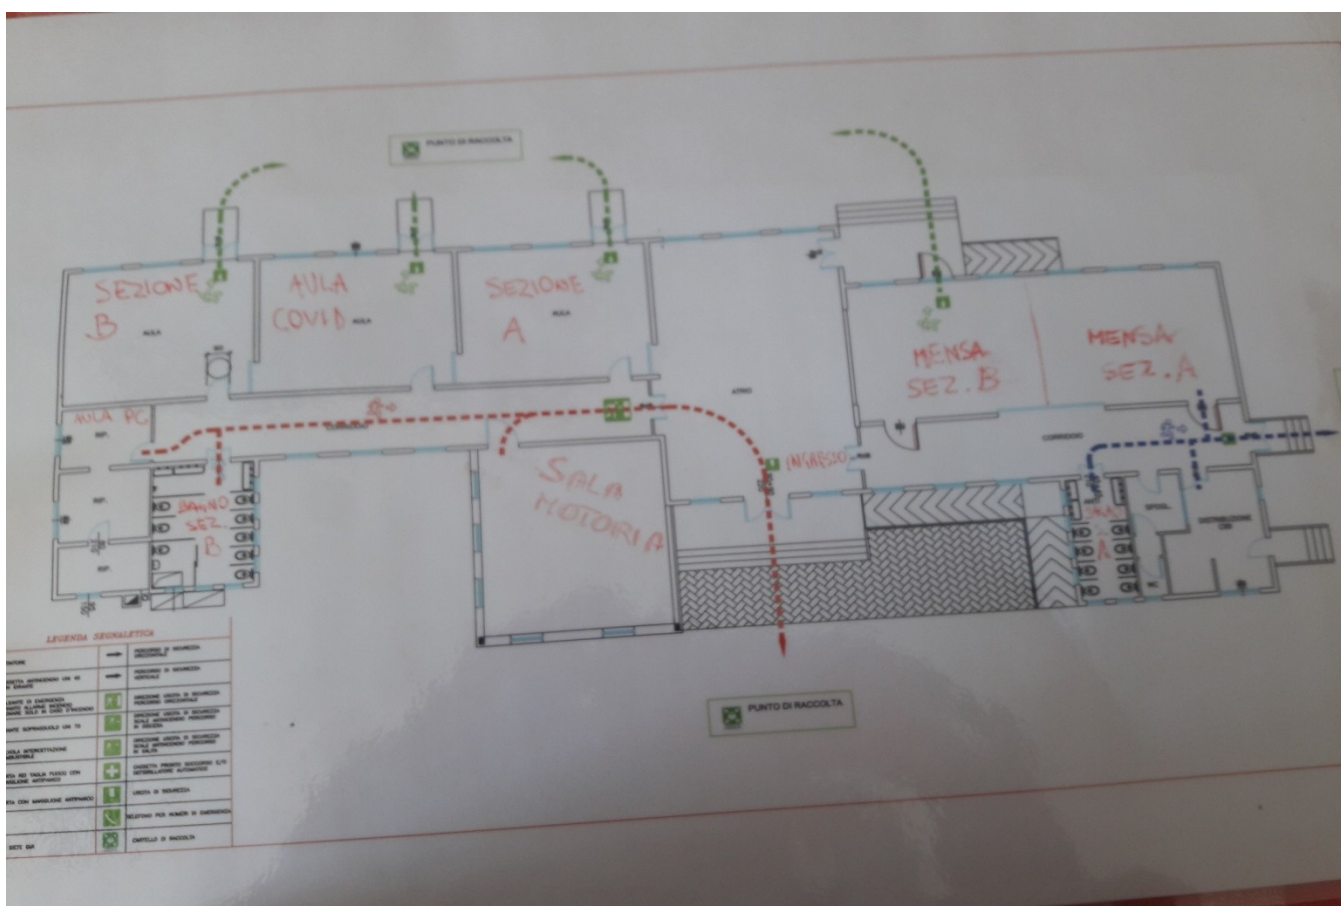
PUNTO DI RACCOLTA

SEZIONE B

AULA

AULA COVID

AULA

SEZIONE A

AULA

MENSA SEZ. B

MENSA SEZ. A

AULA PC

RIP.

RIP.

RIP.

BAGNO SEZ. B

SALA MOTORIA

ATRIO

INGRESSO

CORRIDOIO

BAGNO A

SPOGL.

DISTRIBUZIONE CIBI

WC

PUNTO DI RACCOLTA

LEGENDA SEGNALETICA

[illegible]

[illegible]

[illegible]

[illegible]

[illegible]

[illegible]

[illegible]

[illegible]

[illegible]